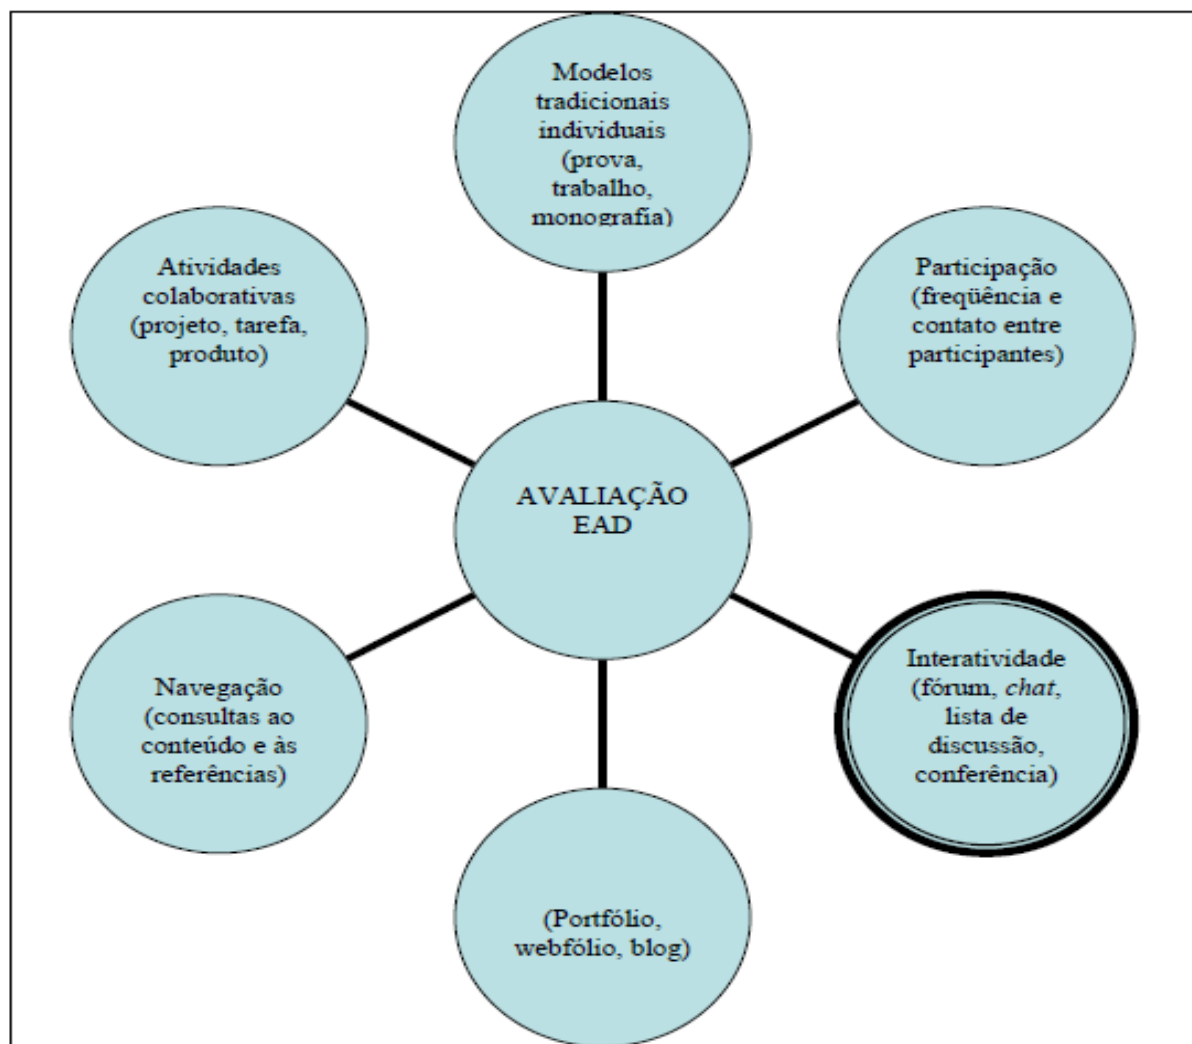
Modelos tradicionais individuais (prova, trabalho, monografia)

Atividades colaborativas (projeto, tarefa, produto)

Participação (freqüência e contato entre participantes)

AVALIAÇÃO EAD

Navegação (consultas ao conteúdo e às referências)

Interatividade (fórum, *chat*, lista de discussão, conferência)

(Portfólio, webfólio, blog)